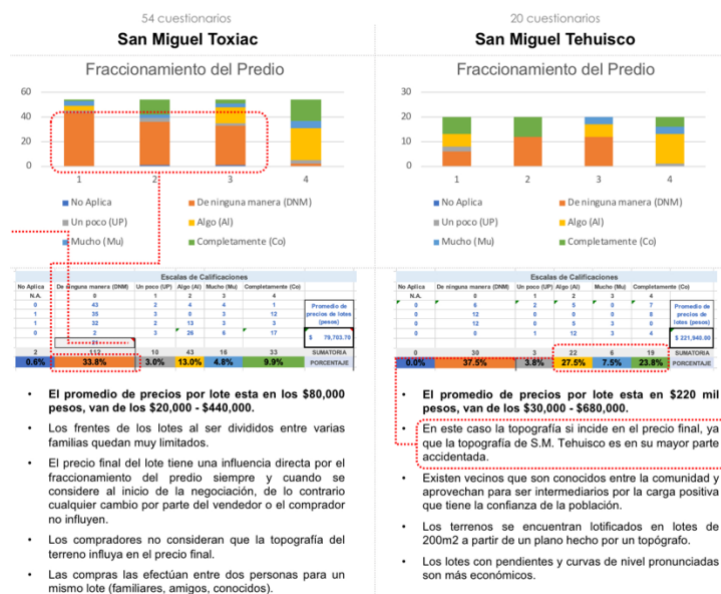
54 cuestionarios

San Miguel Toxiac

Fraccionamiento del Predio

60
40
20
0
1 2 3 4

No Aplica
De ninguna manera (DNM)
Un poco (UP)
Algo (Al)
Mucho (Mu)
Completamente (Co)

| Escalas de Calificaciones | | | | | | |
|---|---|---|---|---|---|---|
| No Aplica | De ninguna manera (DNM) | Un poco (UP) | Algo (Al) | Mucho (Mu) | Completamente (Co) | |
| N.A. | 0 | 1 | 2 | 3 | 4 | |
| 0 | 43 | 2 | 4 | 4 | 1 | Promedio de precios de lotes (pesos) |
| 1 | 35 | 3 | 8 | 3 | 12 | |
| 1 | 32 | 2 | 13 | 3 | 3 | |
| 0 | 2 | 3 | 26 | 6 | 17 | $ 79,703.70 |
| 2 | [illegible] | 10 | 43 | 16 | 33 | SUMATORIA |
| 0.6% | 33.8% | 3.0% | 13.0% | 4.8% | 9.9% | PORCENTAJE |

• El promedio de precios por lote esta en los $80,000 pesos, van de los $20,000 - $440,000.

• Los frentes de los lotes al ser divididos entre varias familias quedan muy limitados.

• El precio final del lote tiene una influencia directa por el fraccionamiento del predio siempre y cuando se considere al inicio de la negociación, de lo contrario cualquier cambio por parte del vendedor o el comprador no influyen.

• Los compradores no consideran que la topografía del terreno influya en el precio final.

• Las compras las efectúan entre dos personas para un mismo lote (familiares, amigos, conocidos).

20 cuestionarios

San Miguel Tehuisco

Fraccionamiento del Predio

30
20
10
0
1 2 3 4

No Aplica
De ninguna manera (DNM)
Un poco (UP)
Algo (Al)
Mucho (Mu)
Completamente (Co)

| Escalas de Calificaciones | | | | | | |
|---|---|---|---|---|---|---|
| No Aplica | De ninguna manera (DNM) | Un poco (UP) | Algo (Al) | Mucho (Mu) | Completamente (Co) | |
| N.A. | 0 | 1 | 2 | 3 | 4 | |
| 0 | 6 | 2 | 5 | 0 | 7 | Promedio de precios de lotes (pesos) |
| 0 | 12 | 0 | 0 | 0 | 8 | |
| 0 | 12 | 0 | 5 | 3 | 0 | |
| 0 | 0 | 1 | 12 | 3 | 4 | $ 221,940.00 |
| 0 | 30 | 3 | 22 | 6 | 19 | SUMATORIA |
| 0.0% | 37.5% | 3.8% | 27.5% | 7.5% | 23.8% | PORCENTAJE |

• El promedio de precios por lote esta en $220 mil pesos, van de los $30,000 - $680,000.

• En este caso la topografía si incide en el precio final, ya que la topografía de S.M. Tehuisco es en su mayor parte accidentada.

• Existen vecinos que son conocidos entre la comunidad y aprovechan para ser intermediarios por la carga positiva que tiene la confianza de la población.

• Los terrenos se encuentran lotificados en lotes de 200m2 a partir de un plano hecho por un topógrafo.

• Los lotes con pendientes y curvas de nivel pronunciadas son más económicos.